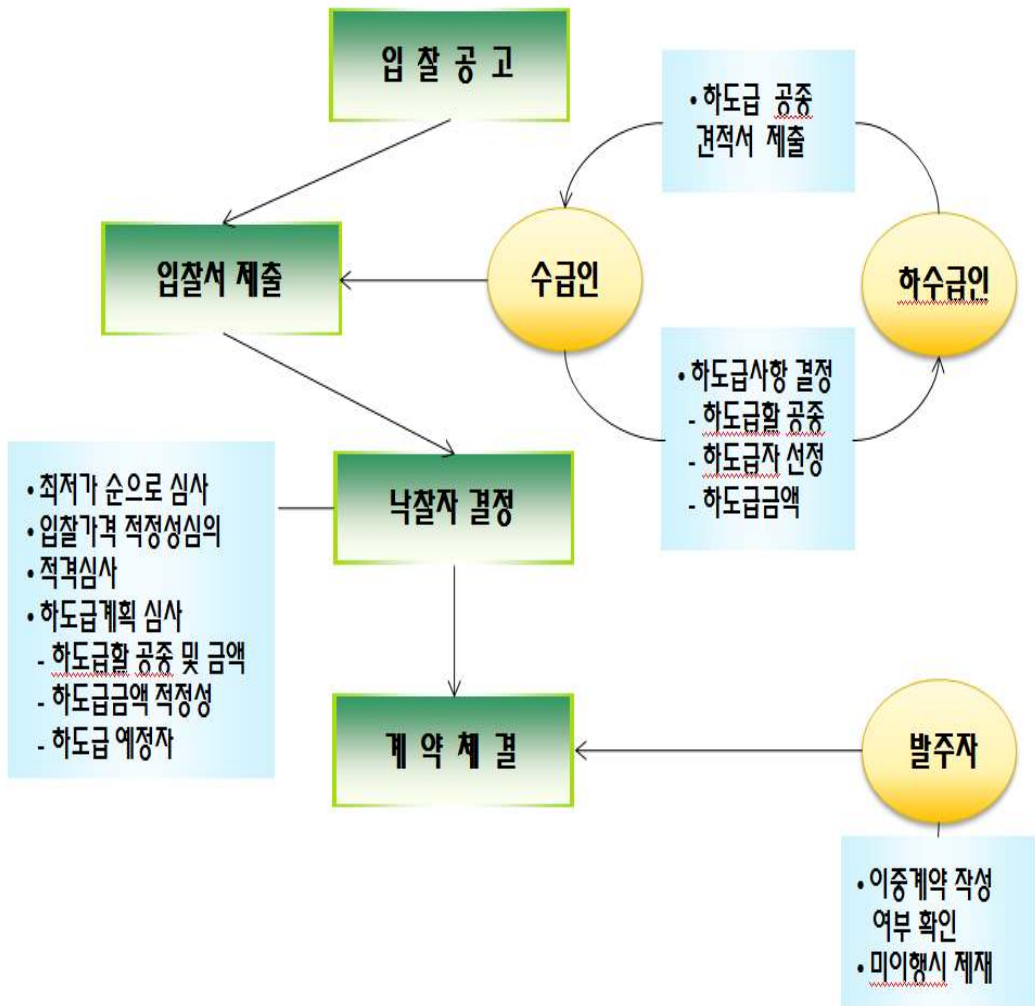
입 찰 공 고

• 하도급 공종 견적서 제출

입찰서 제출

수급인

하수급인

• 하도급사항 결정
- 하도급할 공종
- 하도급자 선정
- 하도급금액

• 최저가 순으로 심사
• 입찰가격 적정성심의
• 적격심사
• 하도급계획 심사
- 하도급할 공종 및 금액
- 하도급금액 적정성
- 하도급 예정자

낙찰자 결정

계 약 체 결

발주자

• 이중계약 작성 여부 확인
• 미이행시 제재